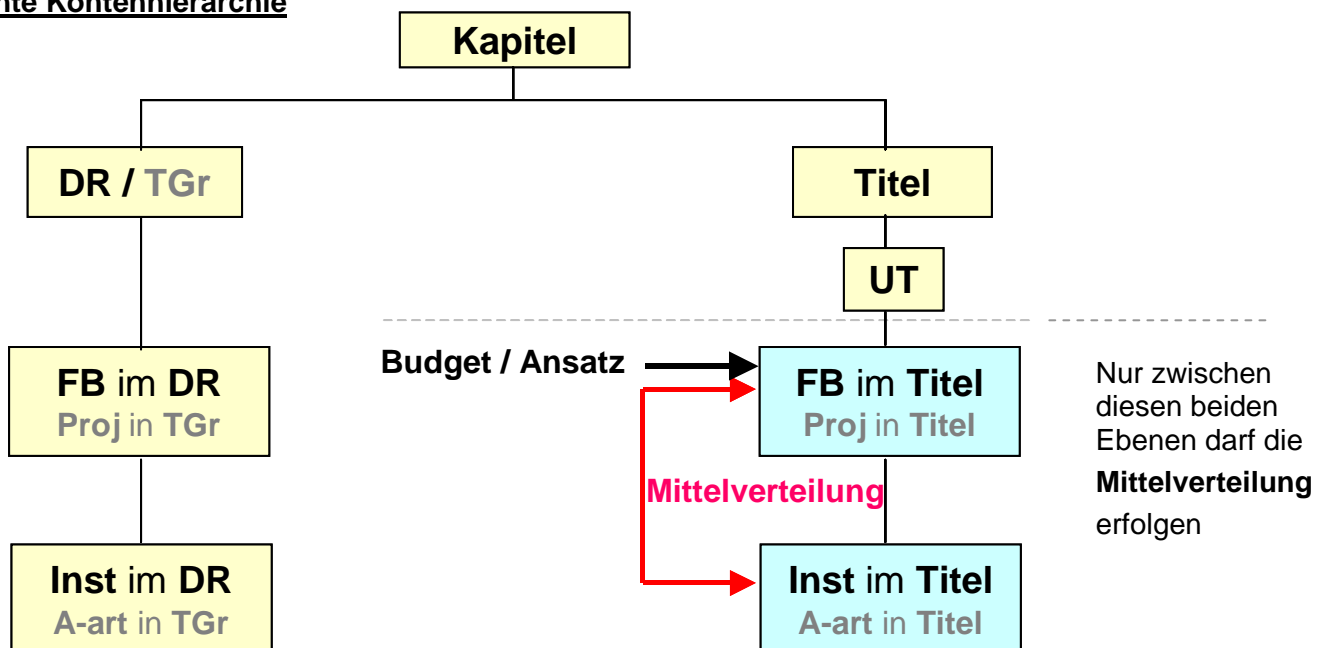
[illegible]te Kontenhierarchie

Kapitel

DR / TGr

Titel

UT

Budget / Ansatz

FB im DR
Proj in TGr

FB im Titel
Proj in Titel

Nur zwischen diesen beiden Ebenen darf die **Mittelverteilung** erfolgen

Mittelverteilung

Inst im DR
A-art in TGr

Inst im Titel
A-art in Titel